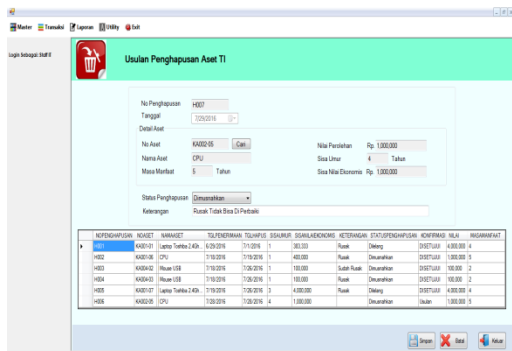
Master Transaksi Laporan Utility Exit

Login Sebagai: Staff II

Usulan Penghapusan Aset TI

No Penghapusan H007

Tanggal 7/29/2016

Detail Aset

No Aset KA002-05 Cari

Nama Aset CPU

Masa Manfaat 5 Tahun

Nilai Perolehan Rp. 1,000,000

Sisa Umur 4 Tahun

Sisa Nilai Ekonomis Rp. 1,000,000

Status Penghapusan Dimusnahkan

Keterangan Rusak Tidak Bisa Di Perbaiki

| NOPENGHAPUSAN | NOASET | NAMAASET | TGLPENERIMAAN | TGLHAPUS | SISAUMUR | SISANILAIEKONOMIS | KETERANGAN | STATUSPENGHAPUSAN | KONFIRMASI | NILAI | MASAMANFAAT |
|---|---|---|---|---|---|---|---|---|---|---|---|
| H001 | KA001-01 | Laptop Toshiba 2.40h | 6/29/2016 | 7/1/2016 | 1 | 363,333 | Rusak | Dilelang | DISETUJUI | 4,000,000 | 4 |
| H002 | KA001-06 | CPU | 7/18/2016 | 7/19/2016 | 1 | 400,000 | Rusak | Dimusnahkan | DISETUJUI | 1,000,000 | 5 |
| H003 | KA004-02 | Mouse USB | 7/18/2016 | 7/26/2016 | 1 | 100,000 | Sudah Rusak | Dimusnahkan | DISETUJUI | 100,000 | 2 |
| H004 | KA004-03 | Mouse USB | 7/18/2016 | 7/26/2016 | 1 | 100,000 | Rusak | Dimusnahkan | DISETUJUI | 100,000 | 2 |
| H005 | KA001-07 | Laptop Toshiba 2.40h | 7/19/2016 | 7/26/2016 | 3 | 4,000,000 | Rusak | Dilelang | DISETUJUI | 4,000,000 | 4 |
| H006 | KA002-05 | CPU | 7/28/2016 | 7/26/2016 | 4 | 1,000,000 | | Dimusnahkan | Usulan | 1,000,000 | 5 |

Simpan Batal Keluar